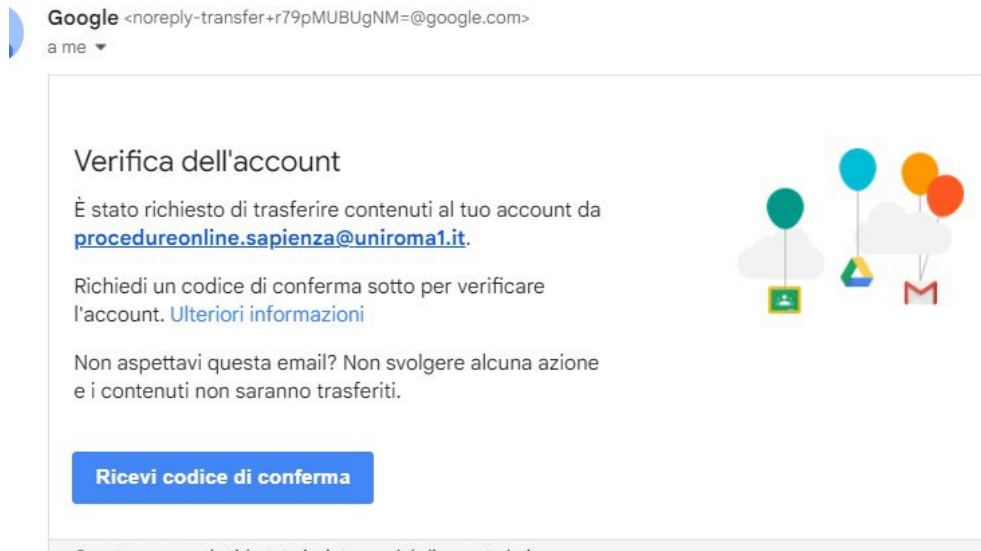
Google <noreply-transfer+r79pMUBUgNM=@google.com>
a me

Verifica dell'account

È stato richiesto di trasferire contenuti al tuo account da procedureonline.sapienza@uniroma1.it.

Richiedi un codice di conferma sotto per verificare l'account. Ulteriori informazioni

Non aspettavi questa email? Non svolgere alcuna azione e i contenuti non saranno trasferiti.

Ricevi codice di conferma

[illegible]